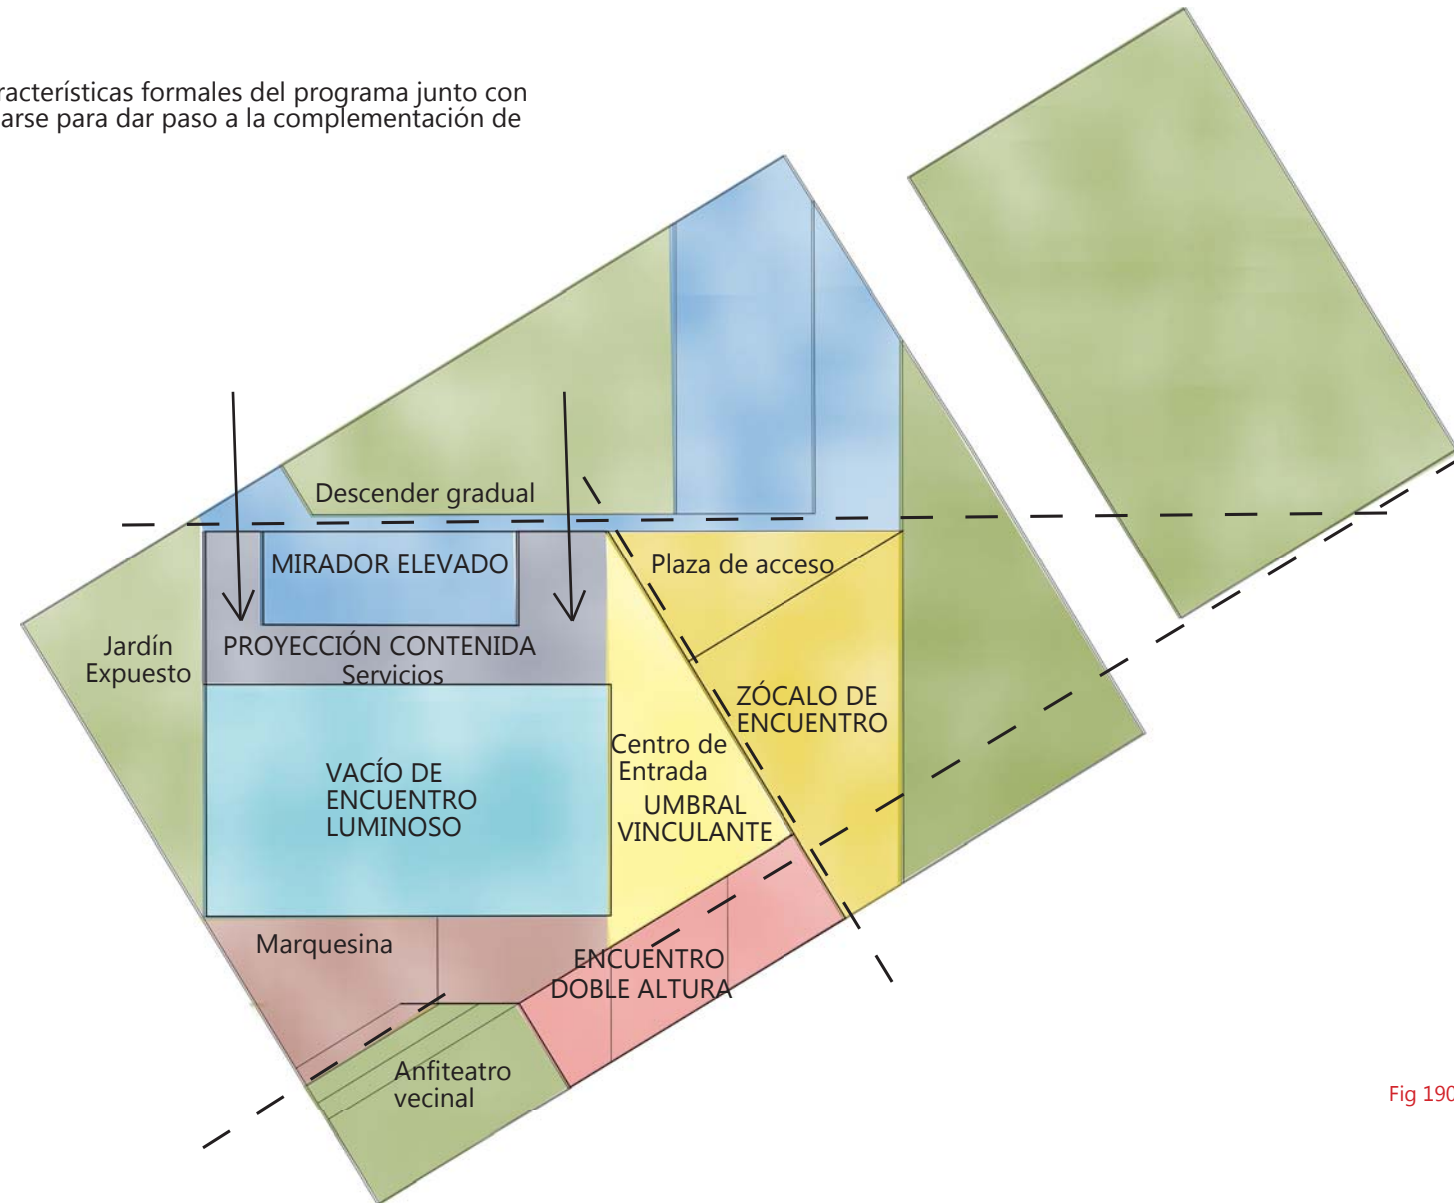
racterísticas formales del programa junto con arse para dar paso a la complementación de

Descender gradual

MIRADOR ELEVADO

Plaza de acceso

Jardín Expuesto

PROYECCIÓN CONTENIDA Servicios

ZÓCALO DE ENCUENTRO

Centro de Entrada

VACÍO DE ENCUENTRO LUMINOSO

UMBRAL VINCULANTE

Marquesina

ENCUENTRO DOBLE ALTURA

Anfiteatro vecinal

Fig 190